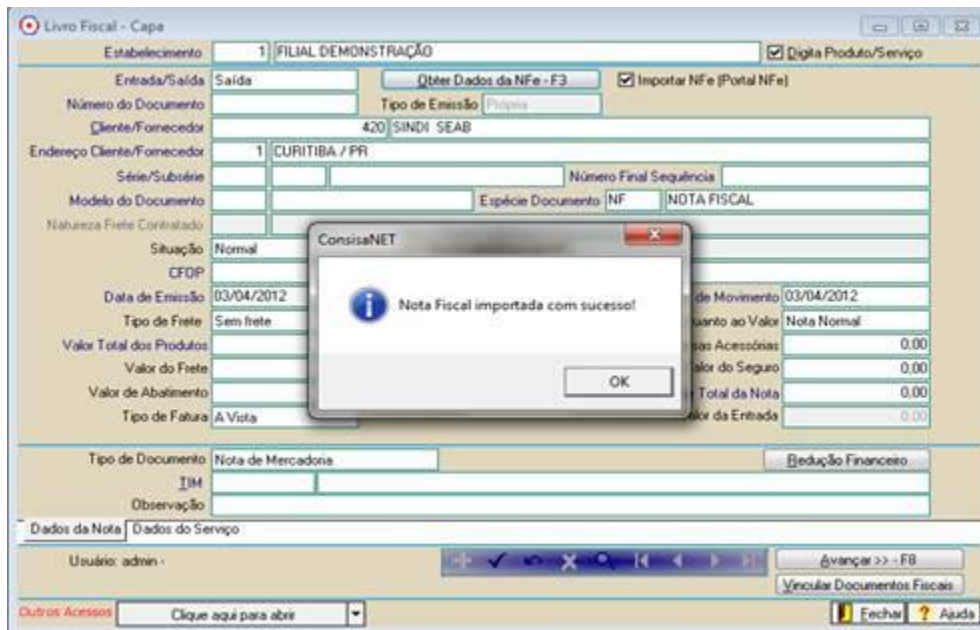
Livro Fiscal - Capa

Estabelecimento 1 FILIAL DEMONSTRAÇÃO
Digita Produto/Serviço

Entrada/Saída Saída
Obter Dados da NFe - F3
Importar NFe (Portal NFe)

Número do Documento
Tipo de Emissão Própria

Cliente/Fornecedor 420 SINDI SEAB

Endereço Cliente/Fornecedor 1 CURITIBA / PR

Série/Subsérie
Número Final Sequência

Modelo do Documento
Espécie Documento NF NOTA FISCAL

Natureza Frete Contratado

Situação Normal

CFOP

Data de Emissão 03/04/2012
de Movimento 03/04/2012

Tipo de Frete Sem frete
uanto ao Valor Nota Normal

Valor Total dos Produtos
sas Acessórias 0,00

Valor do Frete
alor do Seguro 0,00

Valor de Abatimento
Total da Nota 0,00

Tipo de Fatura A Vista
lor da Entrada 0,00

ConsisaNET

Nota Fiscal importada com sucesso!

OK

Tipo de Documento Nota de Mercadoria
Redução Financeiro

TIM

Observação

Dados da Nota
Dados do Serviço

Usuário: admin -

Avançar >> - F8

Vincular Documentos Fiscais

Outros Acessos
Clique aqui para abrir

Fechar
Ajuda